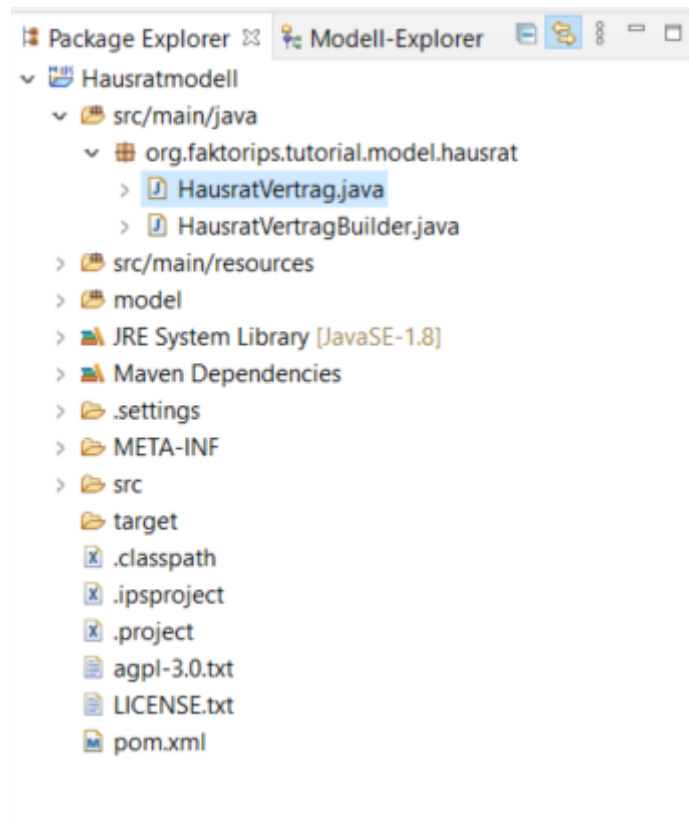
Package Explorer ☒ Modell-Explorer

Hausratmodell
src/main/java
org.faktorips.tutorial.model.hausrat
HausratVertrag.java
HausratVertragBuilder.java
src/main/resources
model
JRE System Library [JavaSE-1.8]
Maven Dependencies
.settings
META-INF
src
target
.classpath
.ipsproject
.project
agpl-3.0.txt
LICENSE.txt
pom.xml